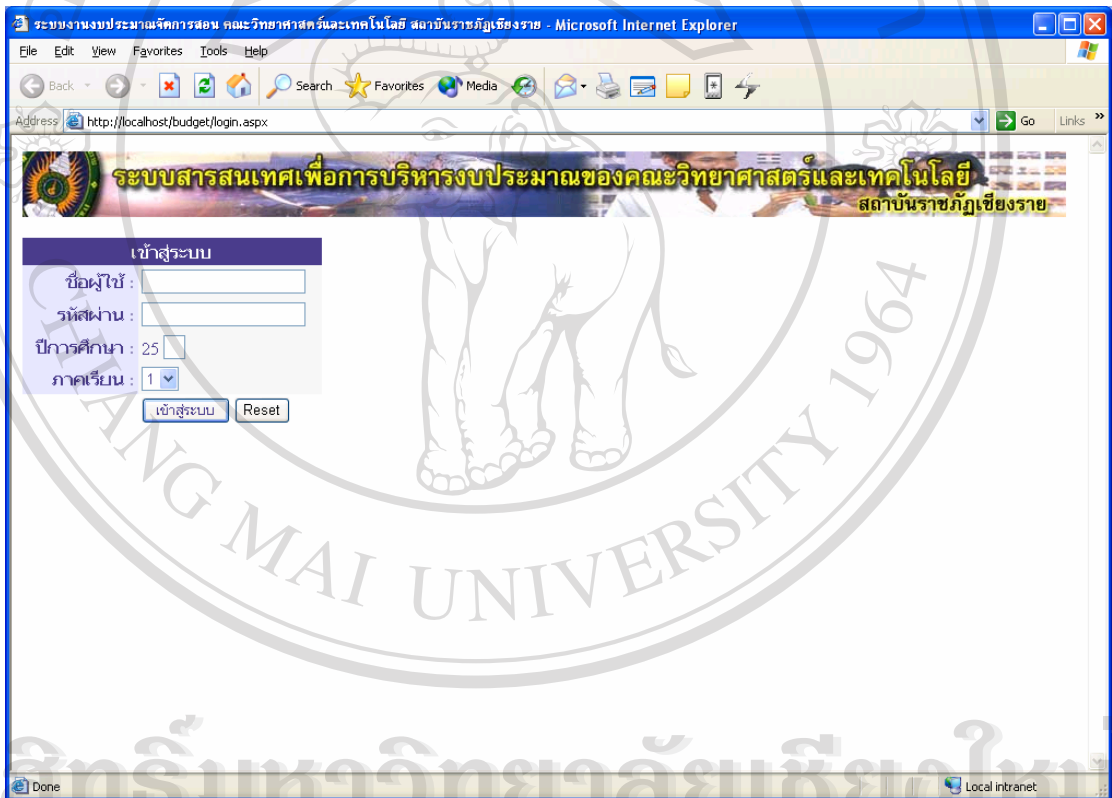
ระบบงานงบประมาณจัดการสอน คณะวิทยาศาสตร์และเทคโนโลยี สถาบันราชภัฏเชียงราย - Microsoft Internet Explorer

File Edit View Favorites Tools Help

Back Search Favorites Media

Address http://localhost/budget/login.aspx Go Links

ระบบสารสนเทศเพื่อการบริหารงบประมาณของคณะวิทยาศาสตร์และเทคโนโลยี
สถาบันราชภัฏเชียงราย

เข้าสู่ระบบ
ชื่อผู้ใช้ :
รหัสผ่าน :
ปีการศึกษา : 25
ภาคเรียน : 1
เข้าสู่ระบบ Reset

CHIANG MAI UNIVERSITY 1964

ลิขสิทธิ์มหาวิทยาลัยเชียงใหม่

Done Local intranet